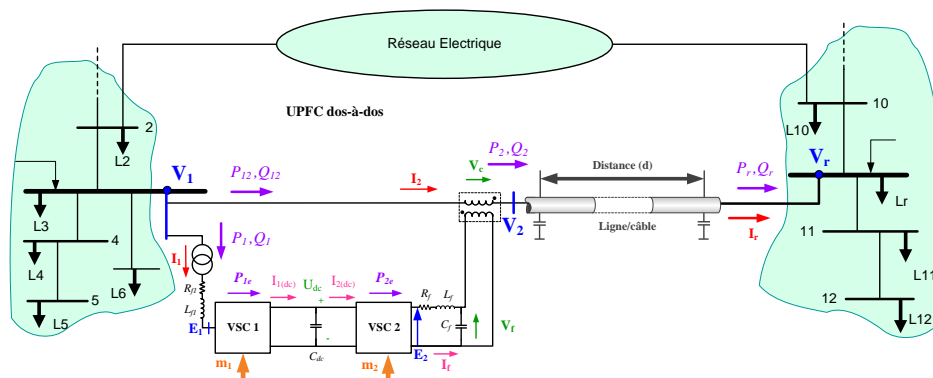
Réseau Electrique

UPFC dos-à-dos

2
L2
$V_1$
L3
4
L4
L6
5
L5
$P_{12}, Q_{12}$
$P_1, Q_1$
$I_1$
$R_{f1}$
$L_{f1}$
$E_1$
$m_1$
$P_{1e}$
$I_{1(dc)}$
$U_{dc}$
+
-
$C_{dc}$
VSC 1
$I_{2(dc)}$
$P_{2e}$
VSC 2
$m_2$
$E_2$
$I_f$
$R_f$
$L_f$
$C_f$
$V_f$
$I_2$
$V_c$
$P_2, Q_2$
$V_2$
Distance (d)
Ligne/câble
$P_r, Q_r$
$I_r$
$V_r$
10
L10
Lr
11
L11
12
L12